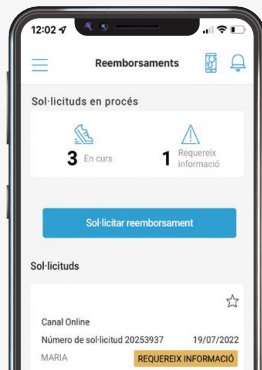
12:02

Reemborsaments

Sol·licituds en procés

3 En curs

1 Requereix informació

Sol·licitar reemborsament

Sol·licituds

Canal Online

Número de sol·licitud 20253937

19/07/2022

MARIA

REQUEREIX INFORMACIÓ